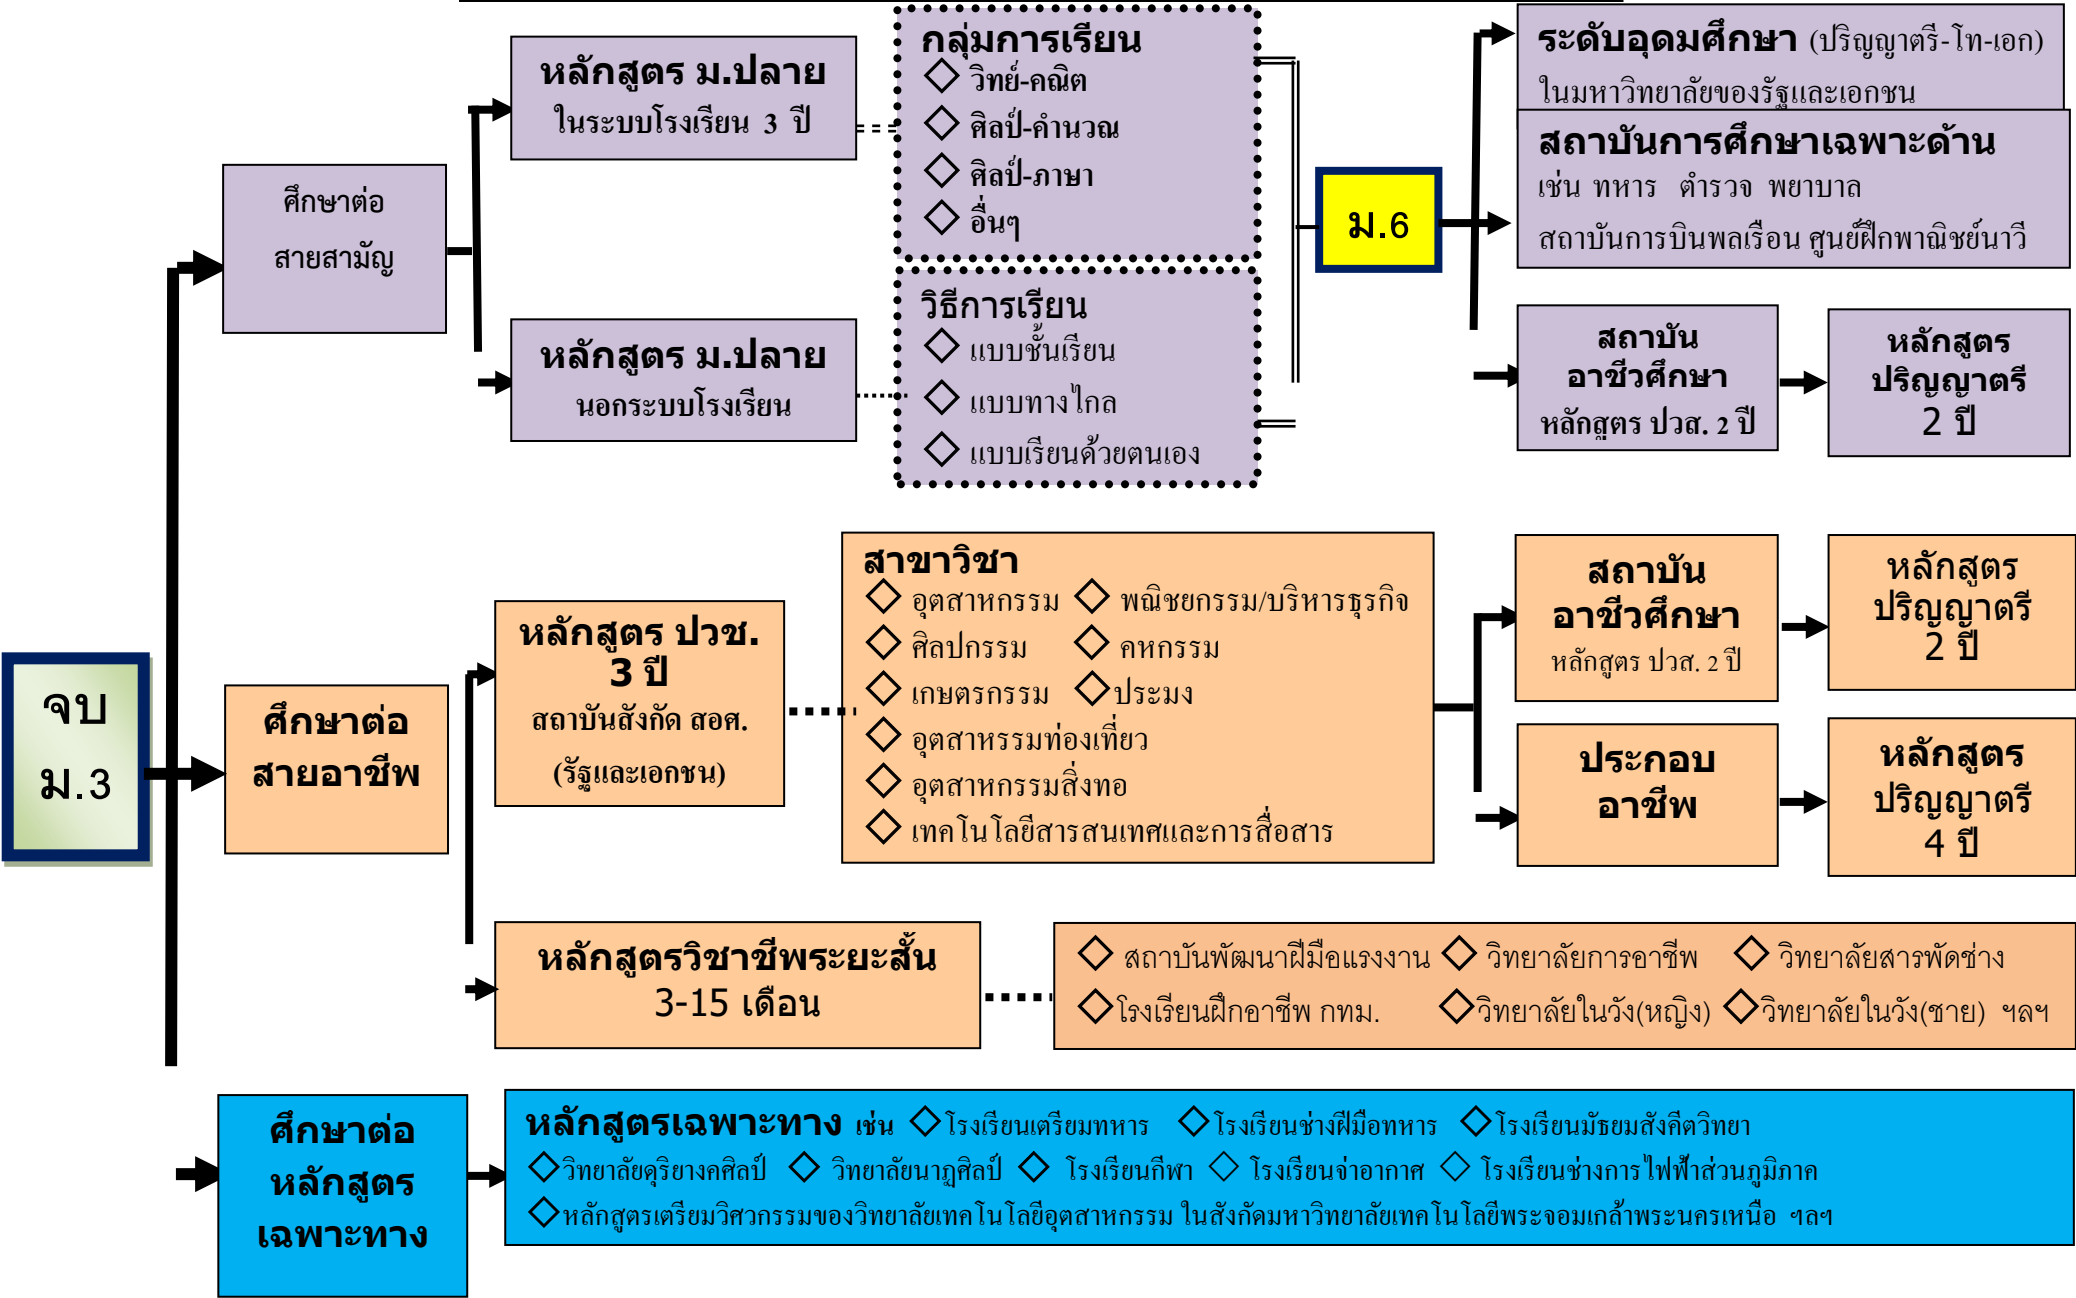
จบ ม.3

ศึกษาต่อ สายสามัญ

หลักสูตร ม.ปลาย ในระบบโรงเรียน 3 ปี

หลักสูตร ม.ปลาย นอกระบบโรงเรียน

กลุ่มการเรียน
◇ วิทย์-คณิต
◇ ศิลป์-คำนวณ
◇ ศิลป์-ภาษา
◇ อื่นๆ

วิธีการเรียน
◇ แบบชั้นเรียน
◇ แบบทางไกล
◇ แบบเรียนด้วยตนเอง

ม.6

ระดับอุดมศึกษา (ปริญญาตรี-โท-เอก) ในมหาวิทยาลัยของรัฐและเอกชน

สถาบันการศึกษาเฉพาะด้าน เช่น ทหาร ตำรวจ พยาบาล สถาบันการบินพลเรือน ศูนย์ฝึกพาณิชย์นาวี

สถาบัน อาชีวศึกษา หลักสูตร ปวส. 2 ปี

หลักสูตร ปริญญาตรี 2 ปี

ศึกษาต่อ สายอาชีพ

หลักสูตร ปวช. 3 ปี สถาบันสังกัด สอศ. (รัฐและเอกชน)

สาขาวิชา
◇ อุตสาหกรรม ◇ พณิชยกรรม/บริหารธุรกิจ
◇ ศิลปกรรม ◇ คหกรรม
◇ เกษตรกรรม ◇ประมง
◇ อุตสาหรรมท่องเที่ยว
◇ อุตสาหกรรมสิ่งทอ
◇ เทคโนโลยีสารสนเทศและการสื่อสาร

สถาบัน อาชีวศึกษา หลักสูตร ปวส. 2 ปี

หลักสูตร ปริญญาตรี 2 ปี

ประกอบ อาชีพ

หลักสูตร ปริญญาตรี 4 ปี

หลักสูตรวิชาชีพระยะสั้น 3-15 เดือน

◇ สถาบันพัฒนาฝีมือแรงงาน ◇ วิทยาลัยการอาชีพ ◇ วิทยาลัยสารพัดช่าง ◇โรงเรียนฝึกอาชีพ กทม. ◇วิทยาลัยในวัง(หญิง) ◇วิทยาลัยในวัง(ชาย) ฯลฯ

ศึกษาต่อ หลักสูตร เฉพาะทาง

หลักสูตรเฉพาะทาง เช่น ◇โรงเรียนเตรียมทหาร ◇โรงเรียนช่างฝีมือทหาร ◇โรงเรียนมัธยมสังคีตวิทยา ◇วิทยาลัยดุริยางคศิลป์ ◇ วิทยาลัยนาฏศิลป์ ◇ โรงเรียนกีฬา ◇ โรงเรียนจ่าอากาศ ◇ โรงเรียนช่างการไฟฟ้าส่วนภูมิภาค ◇หลักสูตรเตรียมวิศวกรรมของวิทยาลัยเทคโนโลยีอุตสาหกรรม ในสังกัดมหาวิทยาลัยเทคโนโลยีพระจอมเกล้าพระนครเหนือ ฯลฯ